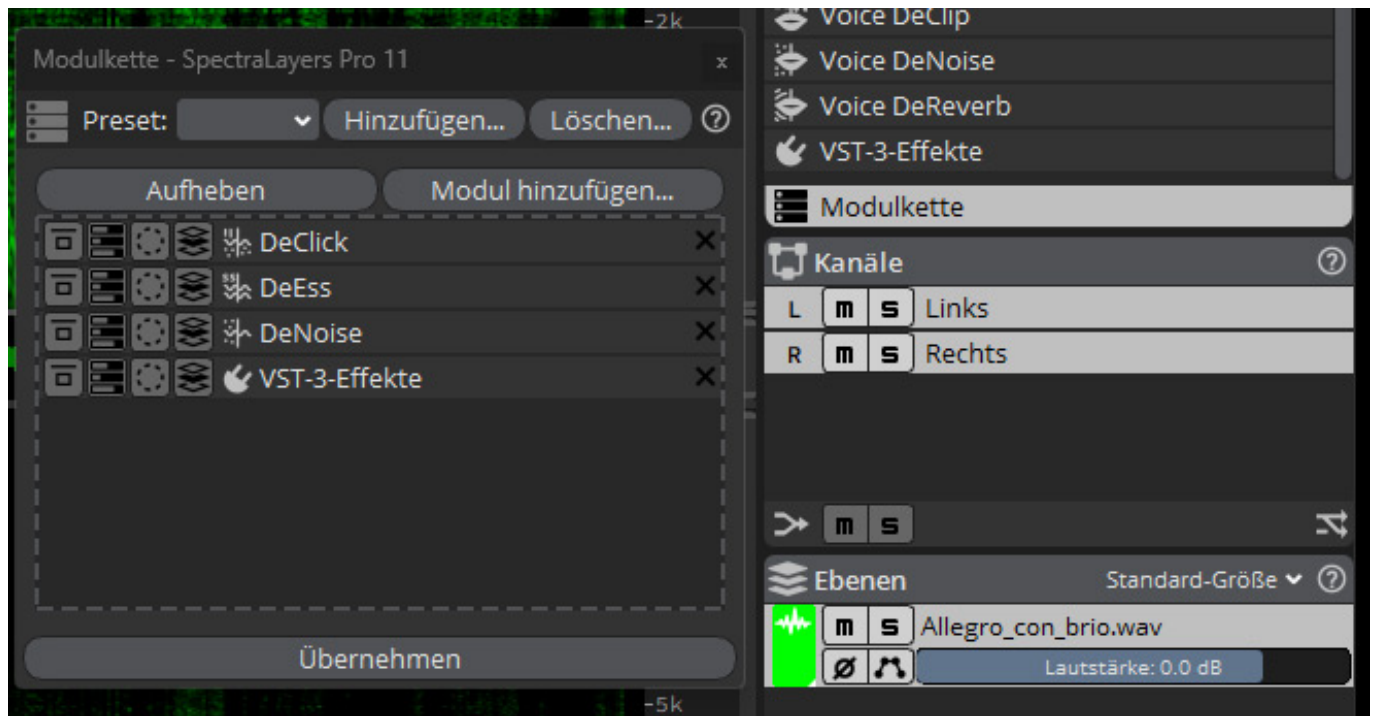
-2k

Modulkette - SpectraLayers Pro 11

x

Preset: Hinzufügen... Löschen... ?

Aufheben

Modul hinzufügen...

DeClick ×

DeEss ×

DeNoise ×

VST-3-Effekte ×

Übernehmen

-5k

Voice DeClip

Voice DeNoise

Voice DeReverb

VST-3-Effekte

Modulkette

Kanäle ?

L m s Links

R m s Rechts

m s

Ebenen

Standard-Größe ?

m s Allegro_con_brio.wav

Ø

Lautstärke: 0.0 dB